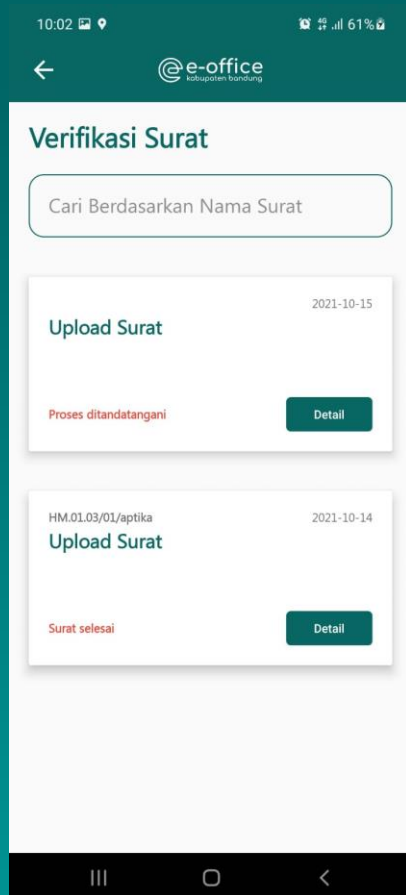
10:02 61%

e-office
kabupaten bandung

Verifikasi Surat

Cari Berdasarkan Nama Surat

2021-10-15
Upload Surat

Proses ditandatangani
Detail

HM.01.03/01/aptika
2021-10-14
Upload Surat

Surat selesai
Detail